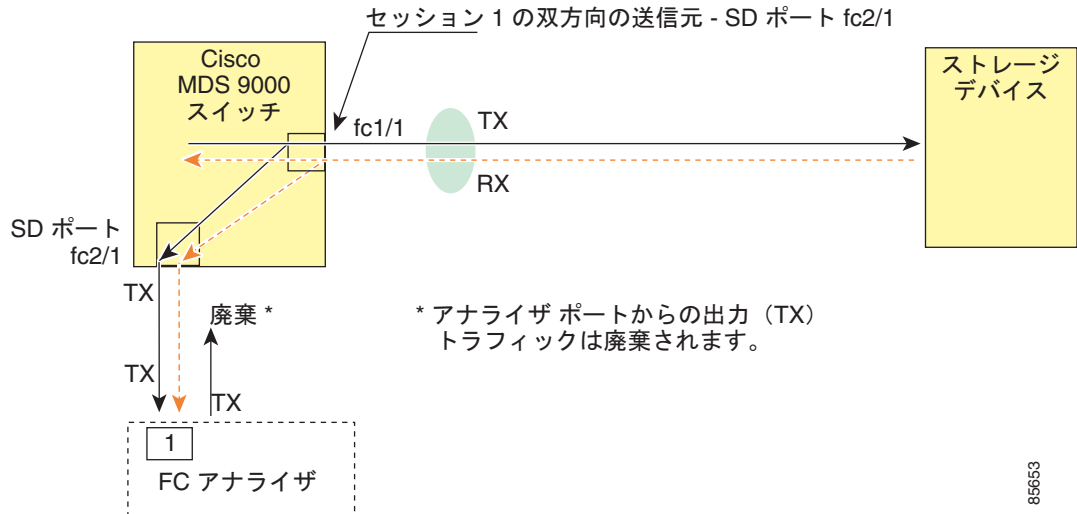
セッション 1 の双方向の送信元 - SD ポート fc2/1

Cisco
MDS 9000
スイッチ

fc1/1

TX

RX

ストレージ
デバイス

SD ポート
fc2/1

TX

廃棄 *

* アナライザ ポートからの出力（TX）
トラフィックは廃棄されます。

TX

TX

1

FC アナライザ

85653